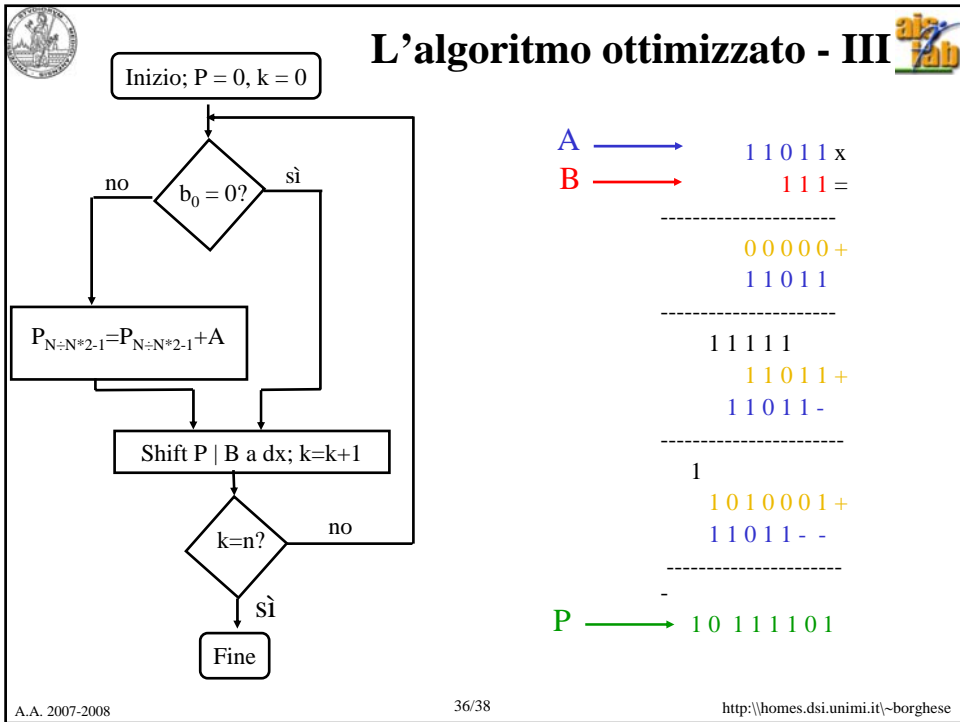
L’algoritmo ottimizzato - III

Inizio; P = 0, k = 0

$b_0 = 0$?

no

sì

$P_{N \div N*2-1} = P_{N \div N*2-1} + A$

Shift P | B a dx; k=k+1

k=n?

no

sì

Fine

A → 1 1 0 1 1 x

B → 1 1 1 =

---------------------

0 0 0 0 0 +

1 1 0 1 1

---------------------

1 1 1 1 1

1 1 0 1 1 +

1 1 0 1 1 -

----------------------

1

1 0 1 0 0 0 1 +

1 1 0 1 1 - -

---------------------

-

P → 1 0 1 1 1 1 0 1

A.A. 2007-2008

36/38

http:\\homes.dsi.unimi.it\~borghese